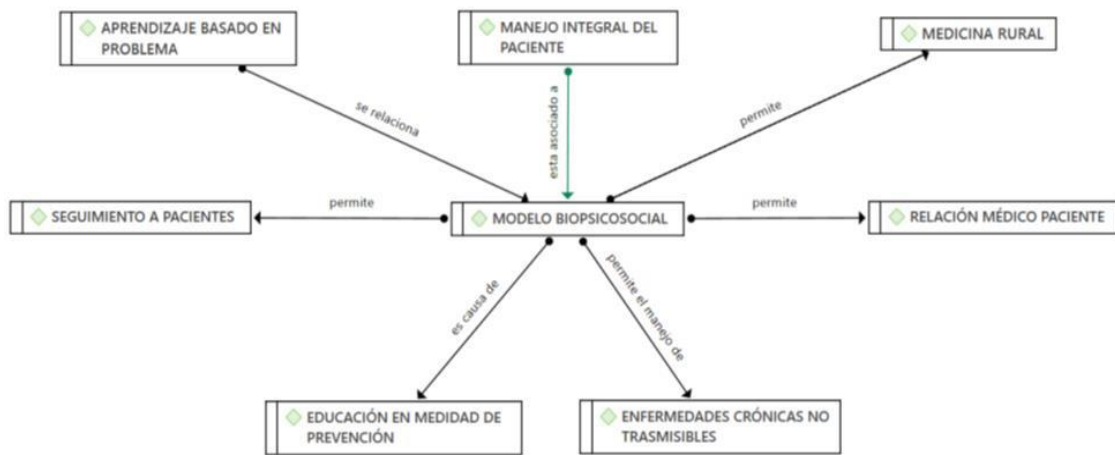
APRENDIZAJE BASADO EN PROBLEMA

MANEJO INTEGRAL DEL PACIENTE

MEDICINA RURAL

se relaciona

esta asociado a

permite

SEGUIMIENTO A PACIENTES

permite

MODELO BIOPSICOSOCIAL

permite

RELACIÓN MÉDICO PACIENTE

es causa de

permite el manejo de

EDUCACIÓN EN MEDIDAD DE PREVENCIÓN

ENFERMEDADES CRÓNICAS NO TRASMISIBLES